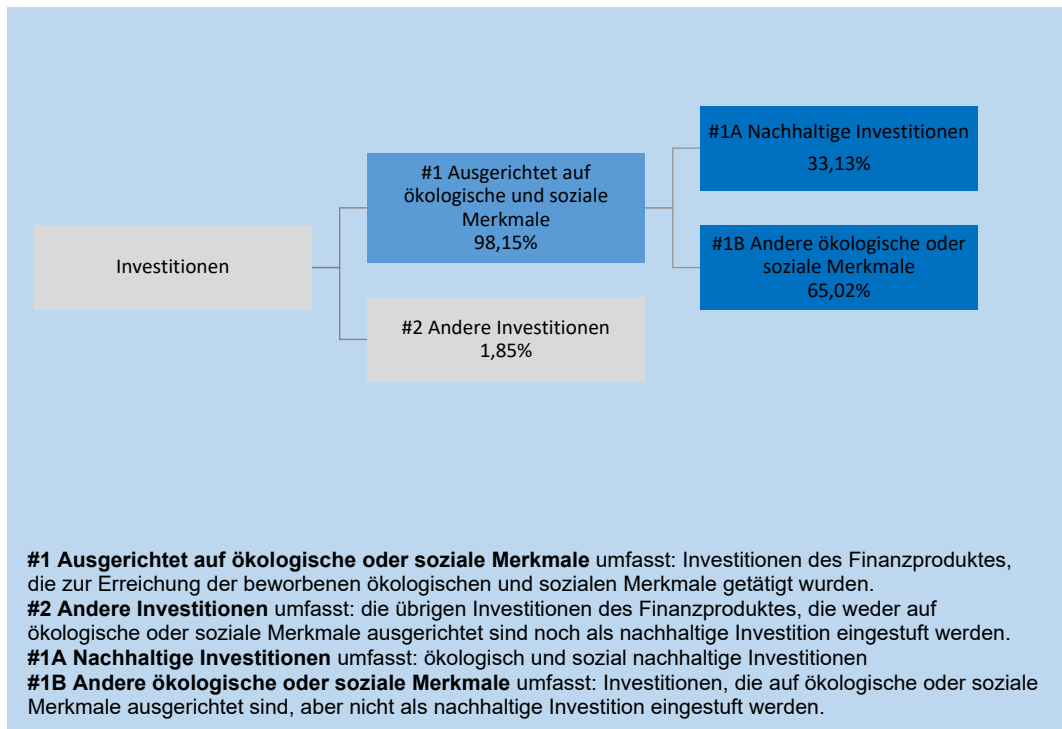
Investitionen

#1 Ausgerichtet auf ökologische und soziale Merkmale
98,15%

#2 Andere Investitionen
1,85%

#1A Nachhaltige Investitionen
33,13%

#1B Andere ökologische oder soziale Merkmale
65,02%

**#1 Ausgerichtet auf ökologische oder soziale Merkmale** umfasst: Investitionen des Finanzproduktes, die zur Erreichung der beworbenen ökologischen und sozialen Merkmale getätigt wurden.
**#2 Andere Investitionen** umfasst: die übrigen Investitionen des Finanzproduktes, die weder auf ökologische oder soziale Merkmale ausgerichtet sind noch als nachhaltige Investition eingestuft werden.
**#1A Nachhaltige Investitionen** umfasst: ökologisch und sozial nachhaltige Investitionen
**#1B Andere ökologische oder soziale Merkmale** umfasst: Investitionen, die auf ökologische oder soziale Merkmale ausgerichtet sind, aber nicht als nachhaltige Investition eingestuft werden.